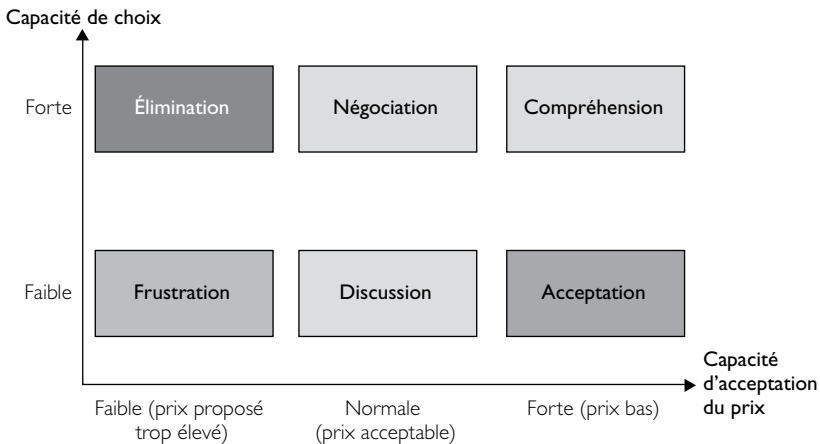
Capacité de choix

Forte

Élimination

Négociation

Compréhension

Faible

Frustration

Discussion

Acceptation

Capacité d'acceptation du prix

Faible (prix proposé trop élevé)

Normale (prix acceptable)

Forte (prix bas)